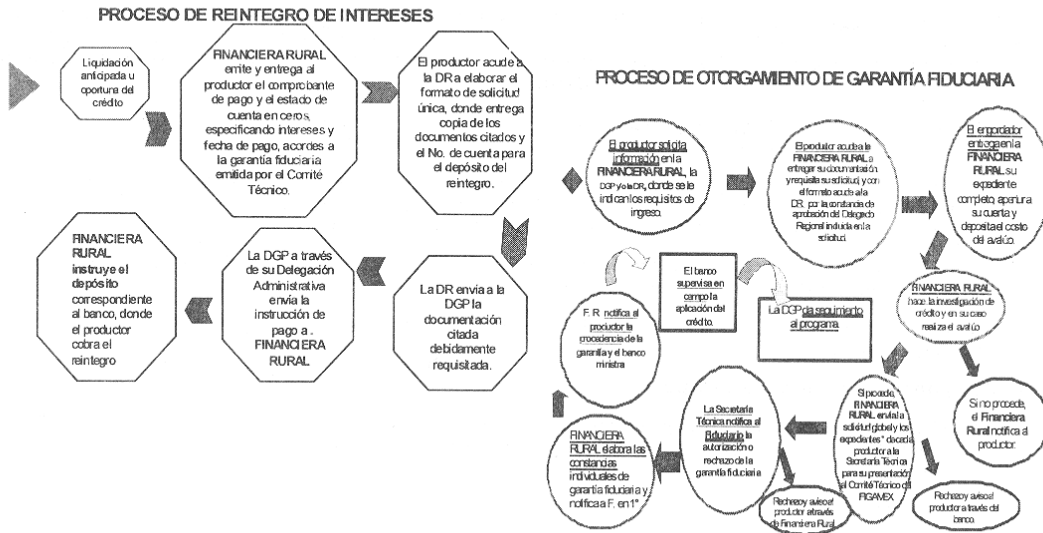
PROCESO DE REINTEGRO DE INTERESES

Liquidación anticipada u oportuna del crédito

FINANCIERA RURAL emite y entrega al productor el comprobante de pago y el estado de cuenta en ceros, especificando intereses y fecha de pago, acordes a la garantía fiduciaria emitida por el Comité Técnico.

El productor acude a la DR a elaborar el formato de solicitud única, donde entrega copia de los documentos citados y el No. de cuenta para el depósito del reintegro.

La DR envía a la DGP la documentación citada debidamente requisitada.

La DGP a través de su Delegación Administrativa envía la instrucción de pago a . FINANCIERA RURAL

FINANCIERA RURAL instruye el depósito correspondiente al banco, donde el productor cobra el reintegro

PROCESO DE OTORGAMIENTO DE GARANTÍA FIDUCIARIA

El productor solicita información en la FINANCIERA RURAL, la DGP y/o la DR, donde se le indican los requisitos de ingreso.

El productor acude a la FINANCIERA RURAL a entregar su documentación y requisita su solicitud, y con el formato acude a la DR por la constancia de aprobación del Delegado Regional incluida en la solicitud.

El empordador entrega en la FINANCIERA RURAL su expediente completo, apertura su cuenta y deposita el costo del avalúo.

FINANCIERA RURAL hace la investigación de crédito y en su caso realiza el avalúo

Si no procede, el Financiera Rural notifica al productor.

Si procede, FINANCIERA RURAL envía la solicitud global y los expedientes* de cada productor a la Secretaría Técnica para su presentación al Comité Técnico del FIGAMEX

Rechazo y aviso al productor a través del banco.

La Secretaría Técnica notifica al fiduciario la autorización o rechazo de la garantía fiduciaria

Rechazo y aviso al productor a través de Financiera Rural

FINANCIERA RURAL elabora las constancias individuales de garantía fiduciaria y notifica a F. en 1°

F. R notifica al productor la procedencia de la garantía y el banco ministra

El banco supervisa en campo la aplicación del crédito.

La DGP da seguimiento al programa